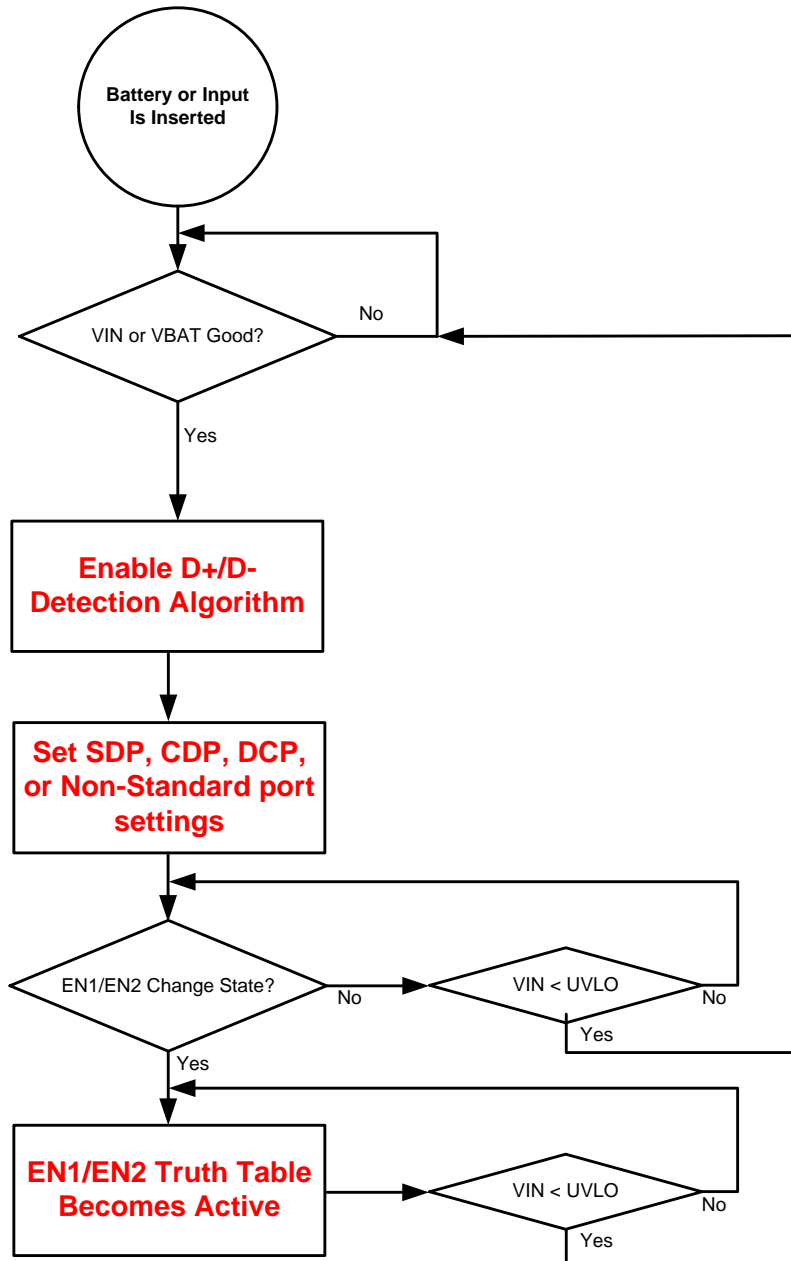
Battery or Input Is Inserted

VIN or VBAT Good?

No

Yes

Enable D+/D- Detection Algorithm

Set SDP, CDP, DCP, or Non-Standard port settings

EN1/EN2 Change State?

No

VIN < UVLO

No

Yes

Yes

EN1/EN2 Truth Table Becomes Active

VIN < UVLO

No

Yes